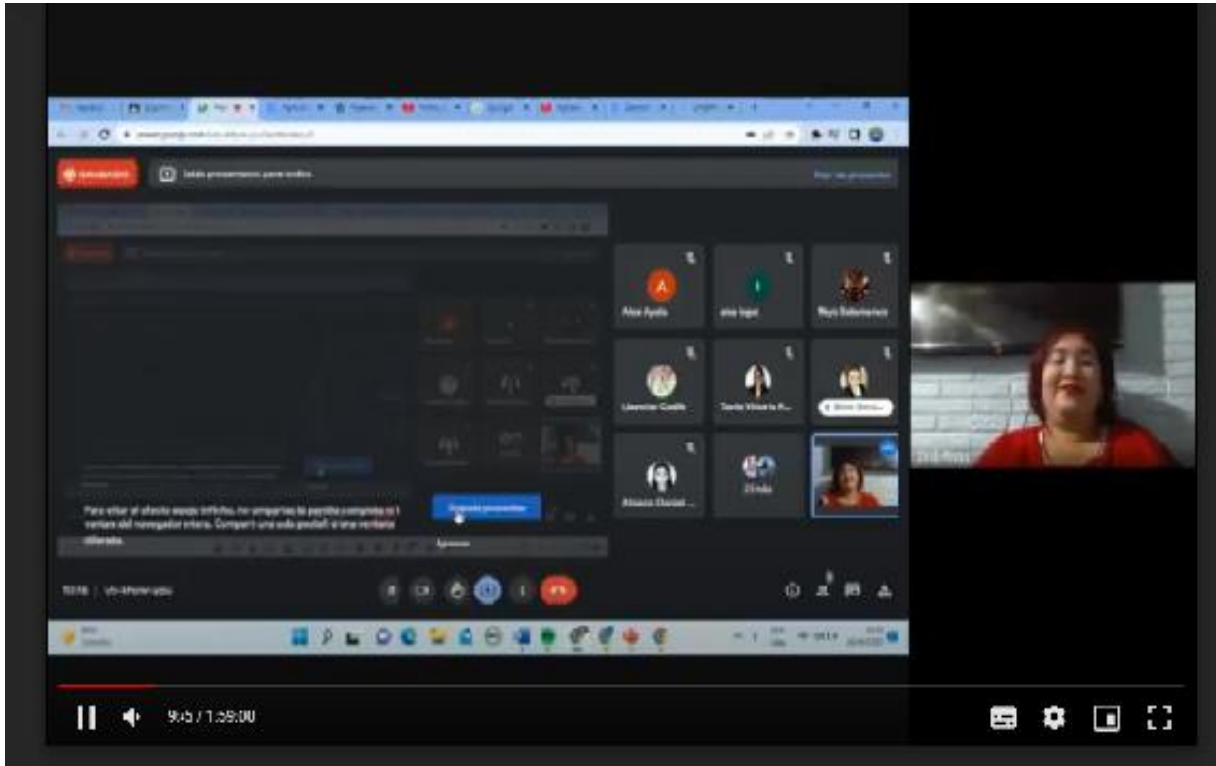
Alex Ayala
ana lopz
Reyes Salamanca

Lisencier Coello
Tania Victoria R...

Ximena Daniel...
Zil nda

Para evitar el efecto espejo infinito, no compartas la pestaña completa ni l ventana del navegador entera. Comparte una sola pestaña o una ventana diferente.

Dejar de presentar

9:45 / 1:59:00